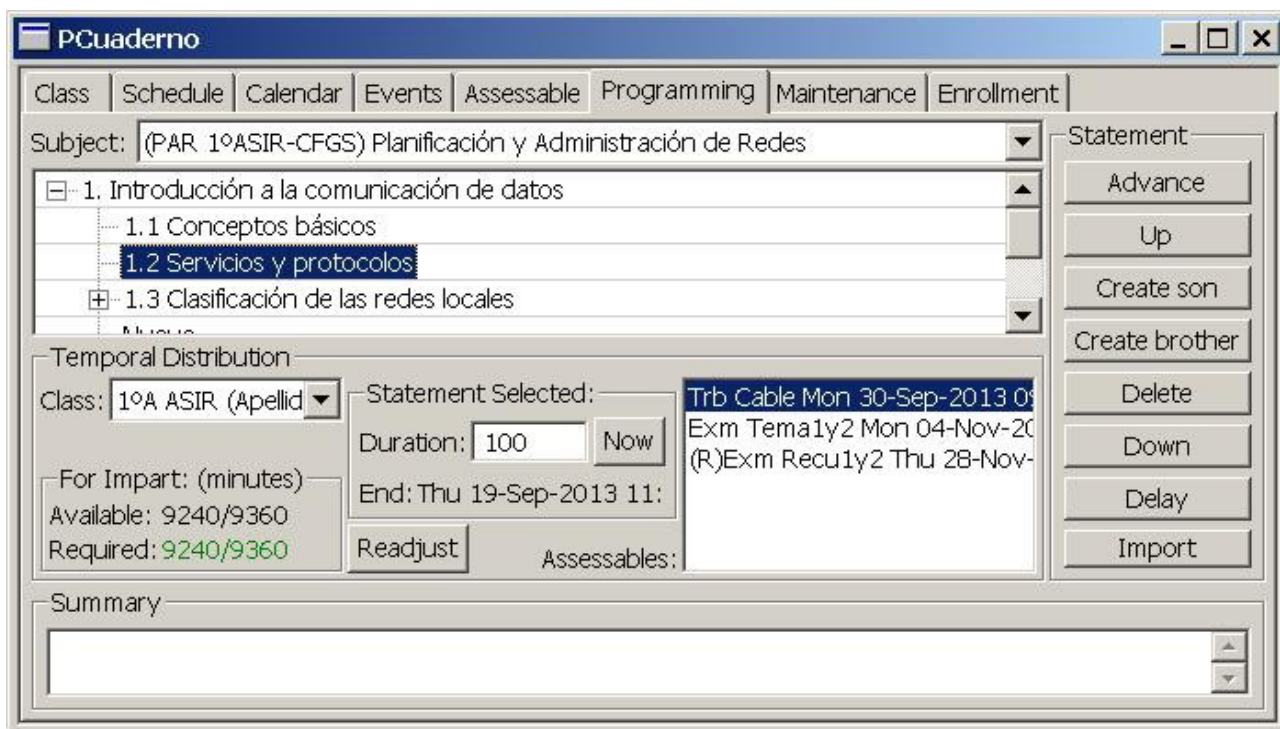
PCuaderno

Class | Schedule | Calendar | Events | Assessable | Programming | Maintenance | Enrollment

Subject: (PAR 1ºASIR-CFGS) Planificación y Administración de Redes

1. Introducción a la comunicación de datos
1.1 Conceptos básicos
1.2 Servicios y protocolos
1.3 Clasificación de las redes locales
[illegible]

Statement
Advance
Up
Create son
Create brother
Delete
Down
Delay
Import

Temporal Distribution
Class: 1ºA ASIR (Apellid
Statement Selected:
Duration: 100
Now
End: Thu 19-Sep-2013 11:
For Impart: (minutes)
Available: 9240/9360
Required: 9240/9360
Readjust
Assessables:
Trb Cable Mon 30-Sep-2013 0
Exm Tema1y2 Mon 04-Nov-20
(R)Exm Recu1y2 Thu 28-Nov-

Summary